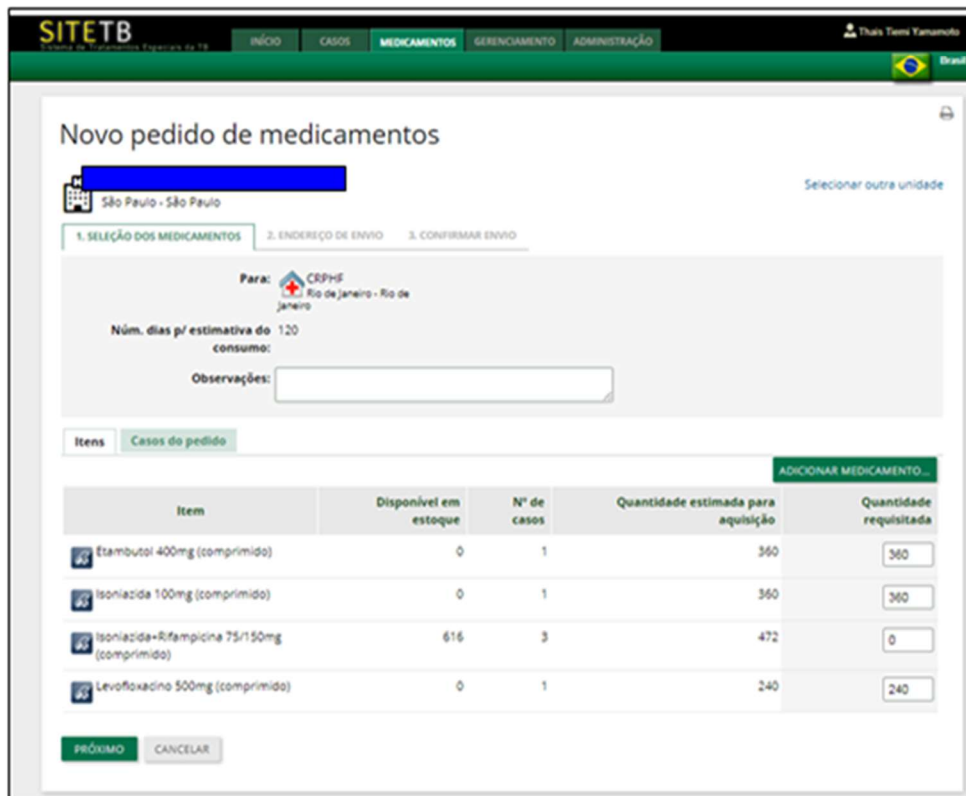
SITETB
Sistema de Tratamentos Especiais de TB

INÍCIO CASOS MEDICAMENTOS GERENCIAMENTO ADMINISTRAÇÃO

Thais Temi Yamamoto

Brasil

Novo pedido de medicamentos

São Paulo - São Paulo

Selecionar outra unidade

1. SELEÇÃO DOS MEDICAMENTOS 2. ENDEREÇO DE ENVIO 3. CONFIRMAR ENVIO

Para: CRPHF Rio de Janeiro - Rio de Janeiro

Núm. dias p/ estimativa do consumo: 120

Observações:

Itens Casos do pedido

ADICIONAR MEDICAMENTO...

| Item | Disponível em estoque | Nº de casos | Quantidade estimada para aquisição | Quantidade requisitada |
|---|---|---|---|---|
| Etambutol 400mg (comprimido) | 0 | 1 | 360 | 360 |
| Isoniazida 100mg (comprimido) | 0 | 1 | 360 | 360 |
| Isoniazida+Rifampicina 75/150mg (comprimido) | 616 | 3 | 472 | 0 |
| Levofloxacino 500mg (comprimido) | 0 | 1 | 240 | 240 |

PRÓXIMO CANCELAR